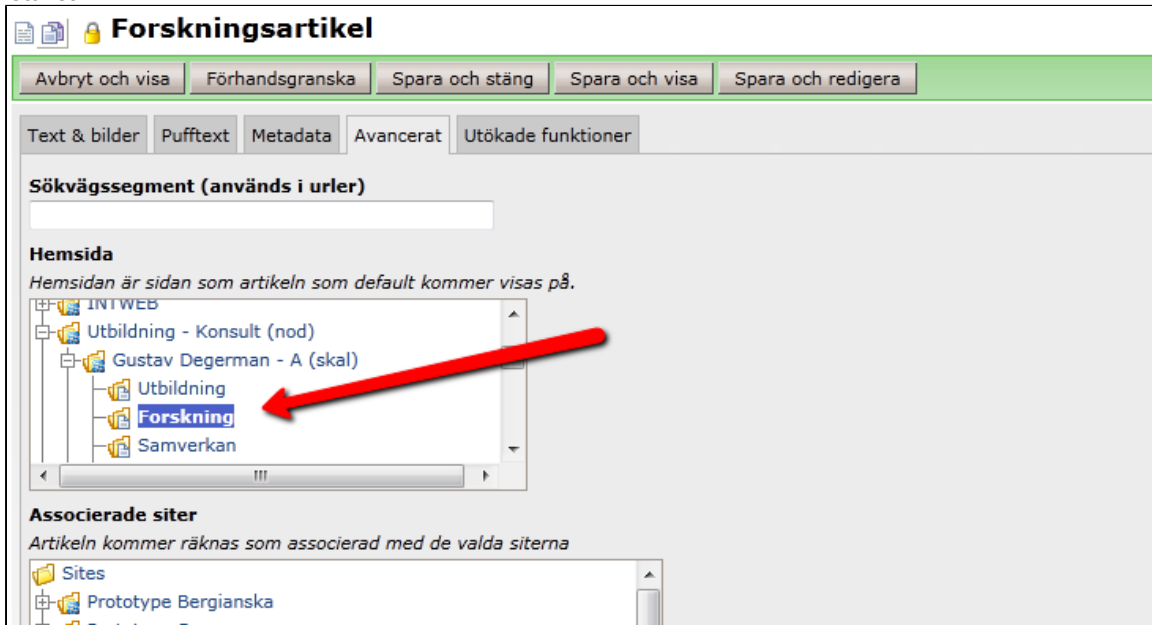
Forskningsartikel

Avbryt och visa | Förhandsgranska | Spara och stäng | Spara och visa | Spara och redigera

Text & bilder | Pufftext | Metadata | Avancerat | Utökade funktioner

Sökvägssegment (används i urler)

Hemsida

*Hemsidan är sidan som artikeln som default kommer visas på.*

INTWEB
Utbildning - Konsult (nod)
Gustav Degerman - A (skal)
Utbildning
Forskning
Samverkan

Associerade siter

*Artikeln kommer räknas som associerad med de valda siterna*

Sites
Prototype Bergianska
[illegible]